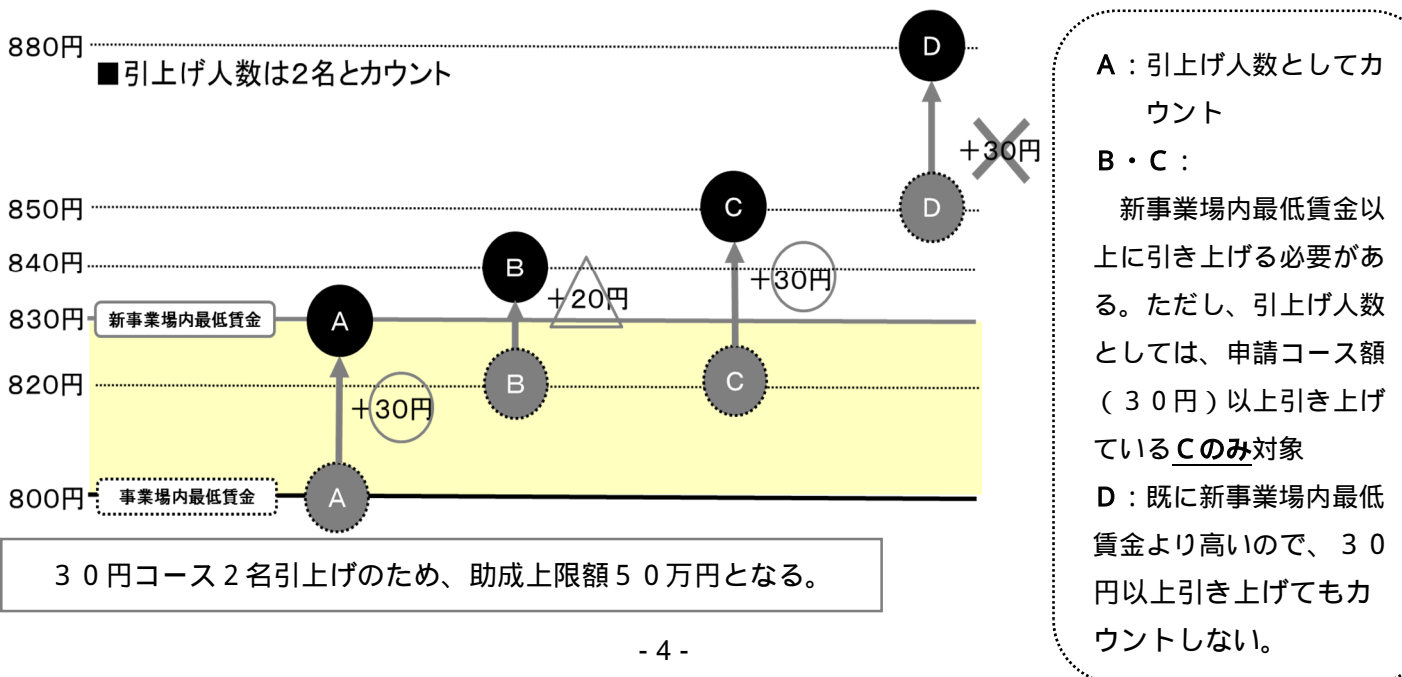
880円

■引上げ人数は2名とカウント

D

＋30円

850円

C

D

840円

B

＋30円

＋20円

830円 新事業場内最低賃金

A

820円

B

C

＋30円

800円 事業場内最低賃金

A

３０円コース２名引上げのため、助成上限額５０万円となる。

- 4 -

A：引上げ人数としてカウント

B・C：

新事業場内最低賃金以上に引き上げる必要がある。ただし、引上げ人数としては、申請コース額（３０円）以上引き上げているCのみ対象

D：既に新事業場内最低賃金より高いので、３０円以上引き上げてもカウントしない。